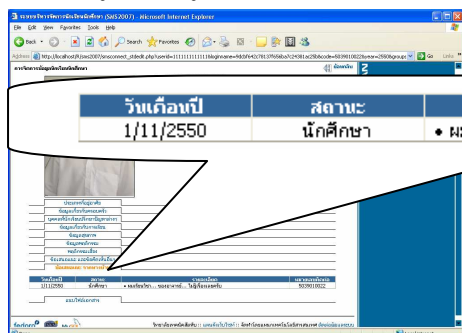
ระบบบริหารจัดการข้อมูลนักศึกษา (SIS2007) - Microsoft Internet Explorer

File Edit View Favorites Tools Help

Back Search Favorites

Address http://localhost/sis2007/sisconnect_stdedit.php?userid=1111111111111&loginname=fdcbf642c7813ff6b8a7c2438 Go Links

การจัดการข้อมูลนักศึกษา

| วันเดือนปี | สถานะ | |
|---|---|---|
| 1/11/2550 | นักศึกษา | • ผ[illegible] |

ประมวลข้อมูลสัมพันธ์

ข้อมูลเกี่ยวกับครอบครัว

บุคคลที่ติดต่อได้กรณีฉุกเฉิน

ข้อมูลเกี่ยวกับการศึกษา

ข้อมูลสุขภาพ

ข้อมูลผลสัมฤทธิ์

ผลไปทดลอง

ข้อมูลผู้ลงทะเบียน

ข้อมูลสถานะ / รายงานโครงการ

| วันเดือนปี | สถานะ | รายละเอียด | หมายเลขผู้บันทึก |
|---|---|---|---|
| 1/11/2550 | นักศึกษา | • ผลเรียนใหม่... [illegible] | 5039010022 |

แถบไปหน้าแรก

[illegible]